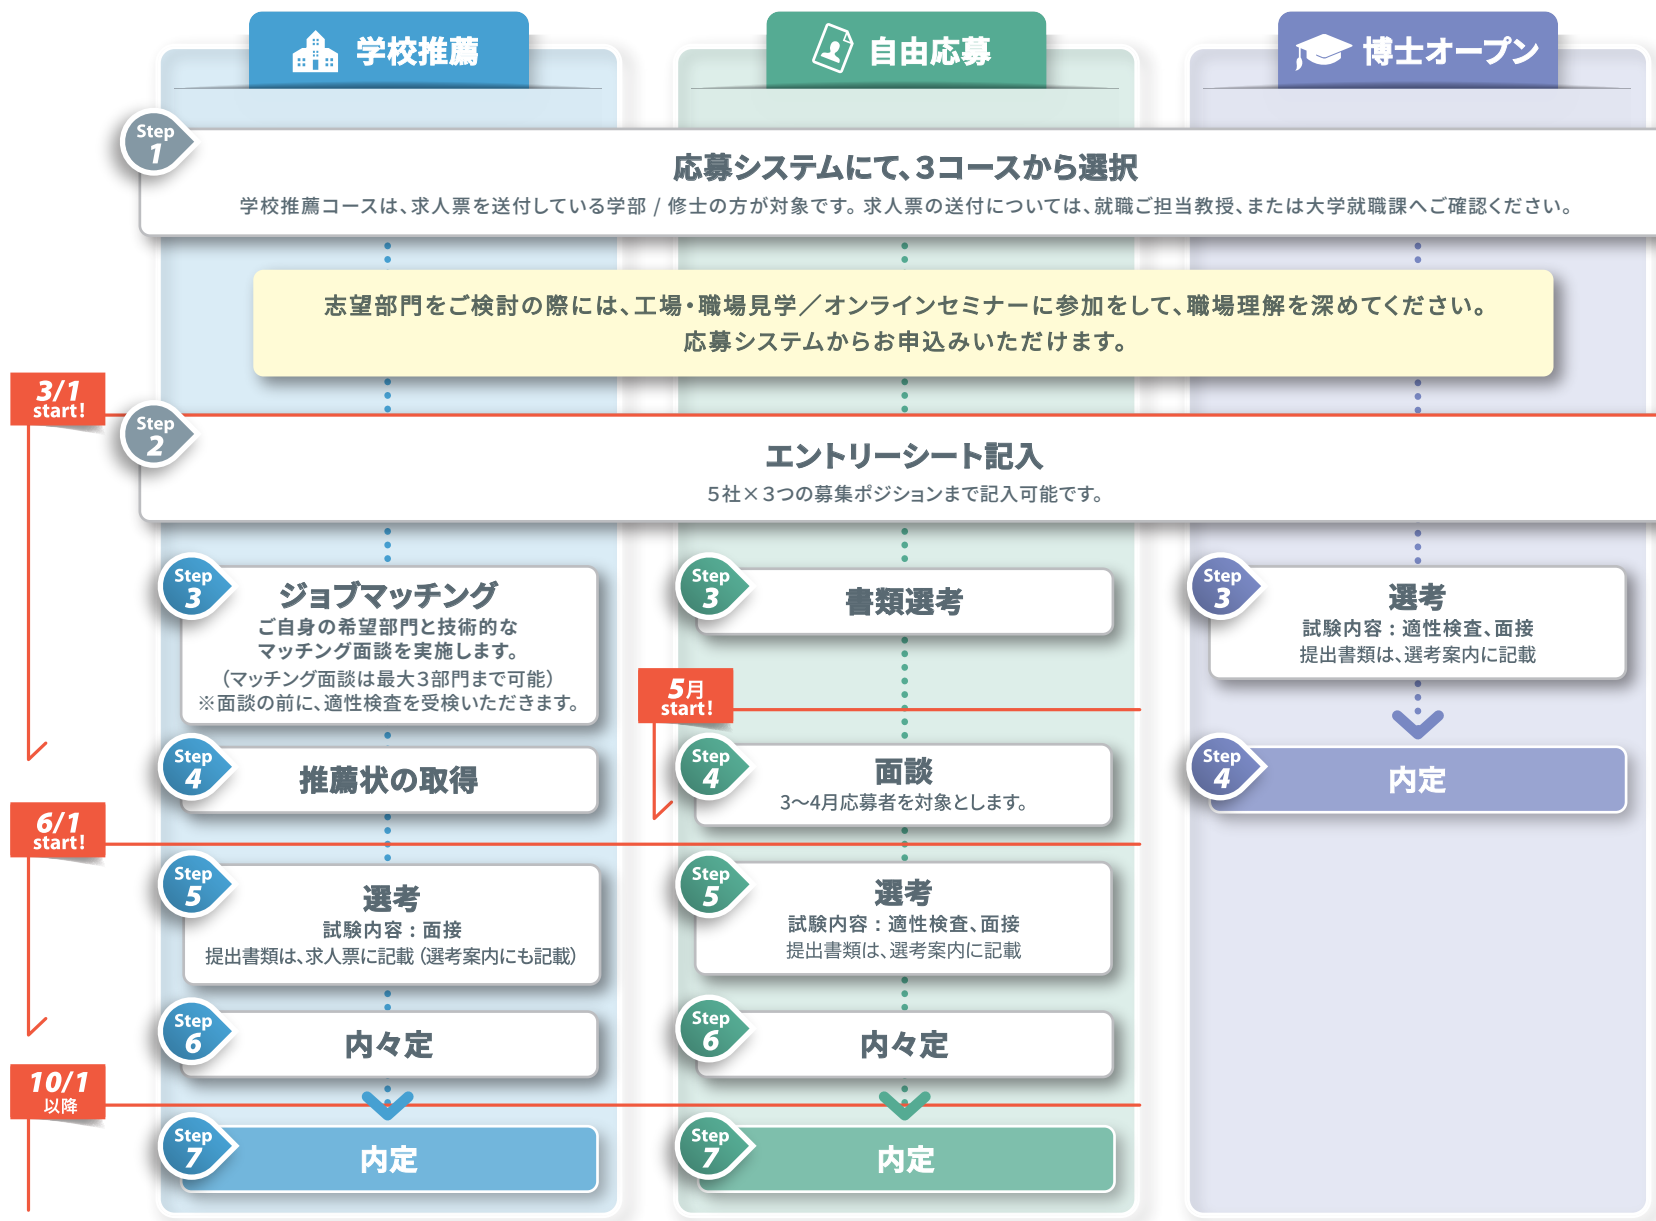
学校推薦

自由応募

博士オープン

Step 1

応募システムにて、3コースから選択

学校推薦コースは、求人票を送付している学部 / 修士の方が対象です。求人票の送付については、就職ご担当教授、または大学就職課へご確認ください。

志望部門をご検討の際には、工場・職場見学／オンラインセミナーに参加をして、職場理解を深めてください。
応募システムからお申込みいただけます。

3/1 start!

Step 2

エントリーシート記入

5社×3つの募集ポジションまで記入可能です。

Step 3

ジョブマッチング

ご自身の希望部門と技術的なマッチング面談を実施します。
（マッチング面談は最大3部門まで可能）
※面談の前に、適性検査を受検いただきます。

Step 3

書類選考

Step 3

選考

試験内容：適性検査、面接
提出書類は、選考案内に記載

5月 start!

Step 4

推薦状の取得

Step 4

面談

3～4月応募者を対象とします。

Step 4

内定

6/1 start!

Step 5

選考

試験内容：面接
提出書類は、求人票に記載（選考案内にも記載）

Step 5

選考

試験内容：適性検査、面接
提出書類は、選考案内に記載

Step 6

内々定

Step 6

内々定

10/1 以降

Step 7

内定

Step 7

内定